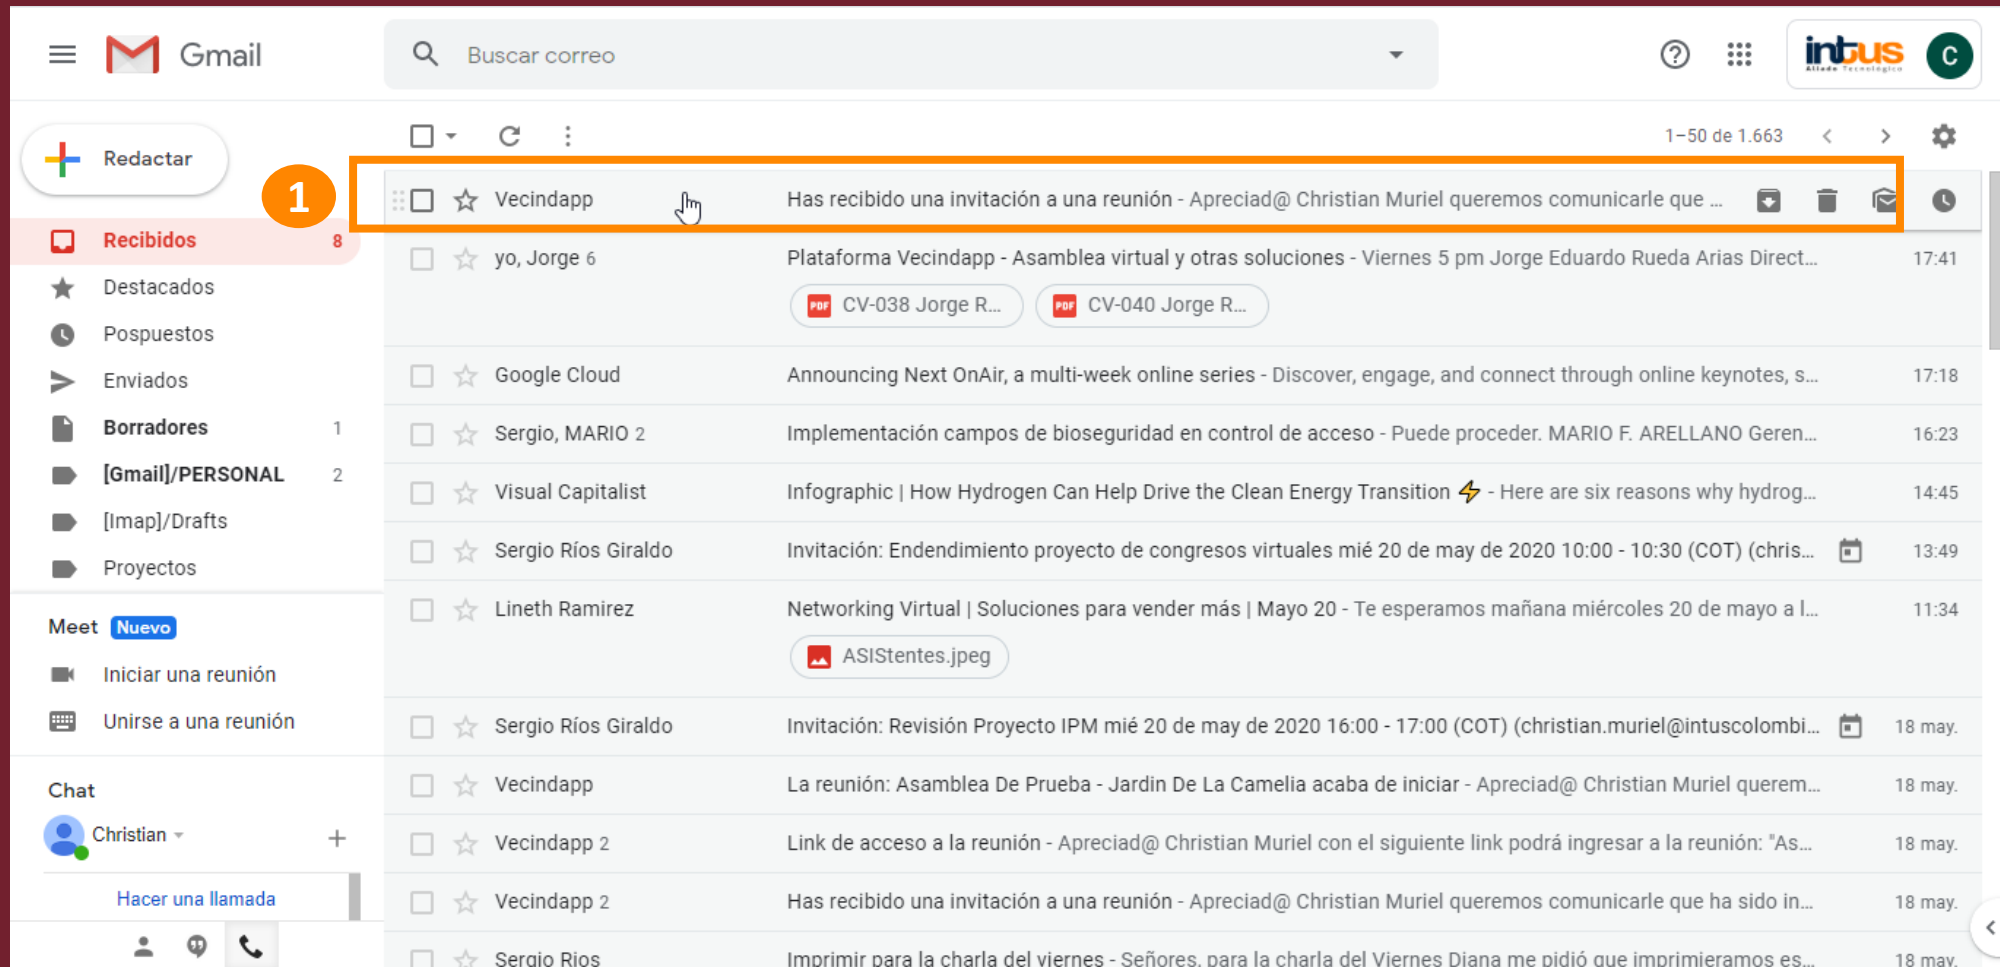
Gmail

Buscar correo

intus

C

Redactar

1

Recibidos 8

Destacados

Pospuestos

Enviados

Borradores 1

[Gmail]/PERSONAL 2

[Imap]/Drafts

Proyectos

Meet Nuevo

Iniciar una reunión

Unirse a una reunión

Chat

Christian

Hacer una llamada

1–50 de 1.663

| | | |
|---|---|---|
| Vecindapp | Has recibido una invitación a una reunión - Apreciad@ Christian Muriel queremos comunicarle que ... | |
| yo, Jorge 6 | Plataforma Vecindapp - Asamblea virtual y otras soluciones - Viernes 5 pm Jorge Eduardo Rueda Arias Direct... CV-038 Jorge R... CV-040 Jorge R... | 17:41 |
| Google Cloud | Announcing Next OnAir, a multi-week online series - Discover, engage, and connect through online keynotes, s... | 17:18 |
| Sergio, MARIO 2 | Implementación campos de bioseguridad en control de acceso - Puede proceder. MARIO F. ARELLANO Geren... | 16:23 |
| Visual Capitalist | Infographic \| How Hydrogen Can Help Drive the Clean Energy Transition ⚡ - Here are six reasons why hydrog... | 14:45 |
| Sergio Ríos Giraldo | Invitación: Endendimiento proyecto de congresos virtuales mié 20 de may de 2020 10:00 - 10:30 (COT) (chris... | 13:49 |
| Lineth Ramirez | Networking Virtual \| Soluciones para vender más \| Mayo 20 - Te esperamos mañana miércoles 20 de mayo a l... ASIStentes.jpeg | 11:34 |
| Sergio Ríos Giraldo | Invitación: Revisión Proyecto IPM mié 20 de may de 2020 16:00 - 17:00 (COT) (christian.muriel@intuscolombi... | 18 may. |
| Vecindapp | La reunión: Asamblea De Prueba - Jardin De La Camelia acaba de iniciar - Apreciad@ Christian Muriel querem... | 18 may. |
| Vecindapp 2 | Link de acceso a la reunión - Apreciad@ Christian Muriel con el siguiente link podrá ingresar a la reunión: "As... | 18 may. |
| Vecindapp 2 | Has recibido una invitación a una reunión - Apreciad@ Christian Muriel queremos comunicarle que ha sido in... | 18 may. |
| Sergio Rios | Imprimir para la charla del viernes - Señores, para la charla del Viernes Diana me pidió que imprimiéramos es... | 18 may. |